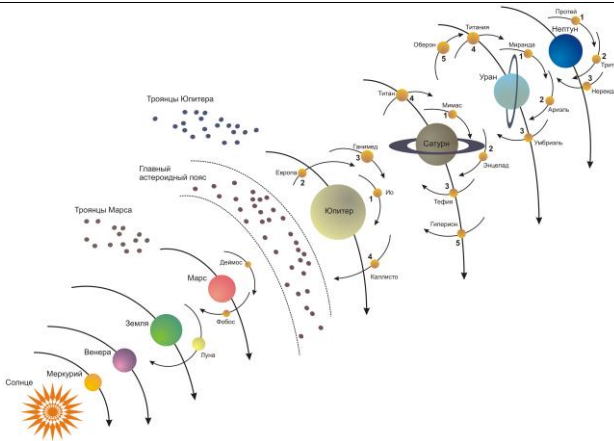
Протей
Нептун
Титания
Оберон
4
5
Миранда
1
2
Тритон
Уран
3
Нереида
2
Ариэль
Титан
4
Мимас
1
3
Умбриэль
Троянцы Юпитера
Сатурн
2
Энцелад
Ганимед
3
Европа
2
Ио
Главный астероидный пояс
Юпитер
1
3
Тефия
Троянцы Марса
Гиперион
5
4
Каллисто
Деймос
Марс
Фобос
Земля
Луна
Венера
Меркурий
Солнце